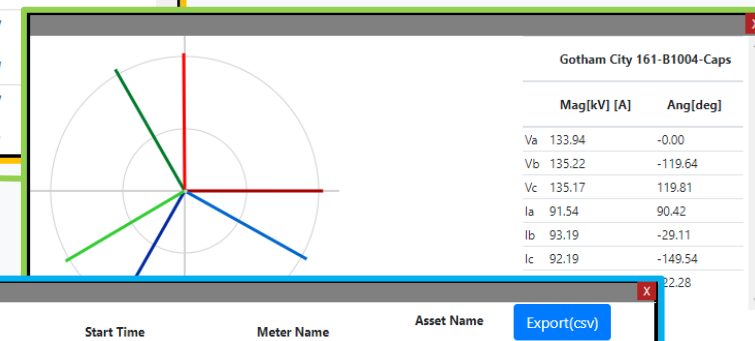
Gotham City 161-B1004-Caps

| | Mag[kV] [A] | Ang[deg] |
|---|---|---|
| Va | 133.94 | -0.00 |
| Vb | 135.22 | -119.64 |
| Vc | 135.17 | 119.81 |
| Ia | 91.54 | 90.42 |
| Ib | 93.19 | -29.11 |
| Ic | 92.19 | -149.54 |
| | | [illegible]22.28 |

X

Start Time Meter Name Asset Name Export(csv)